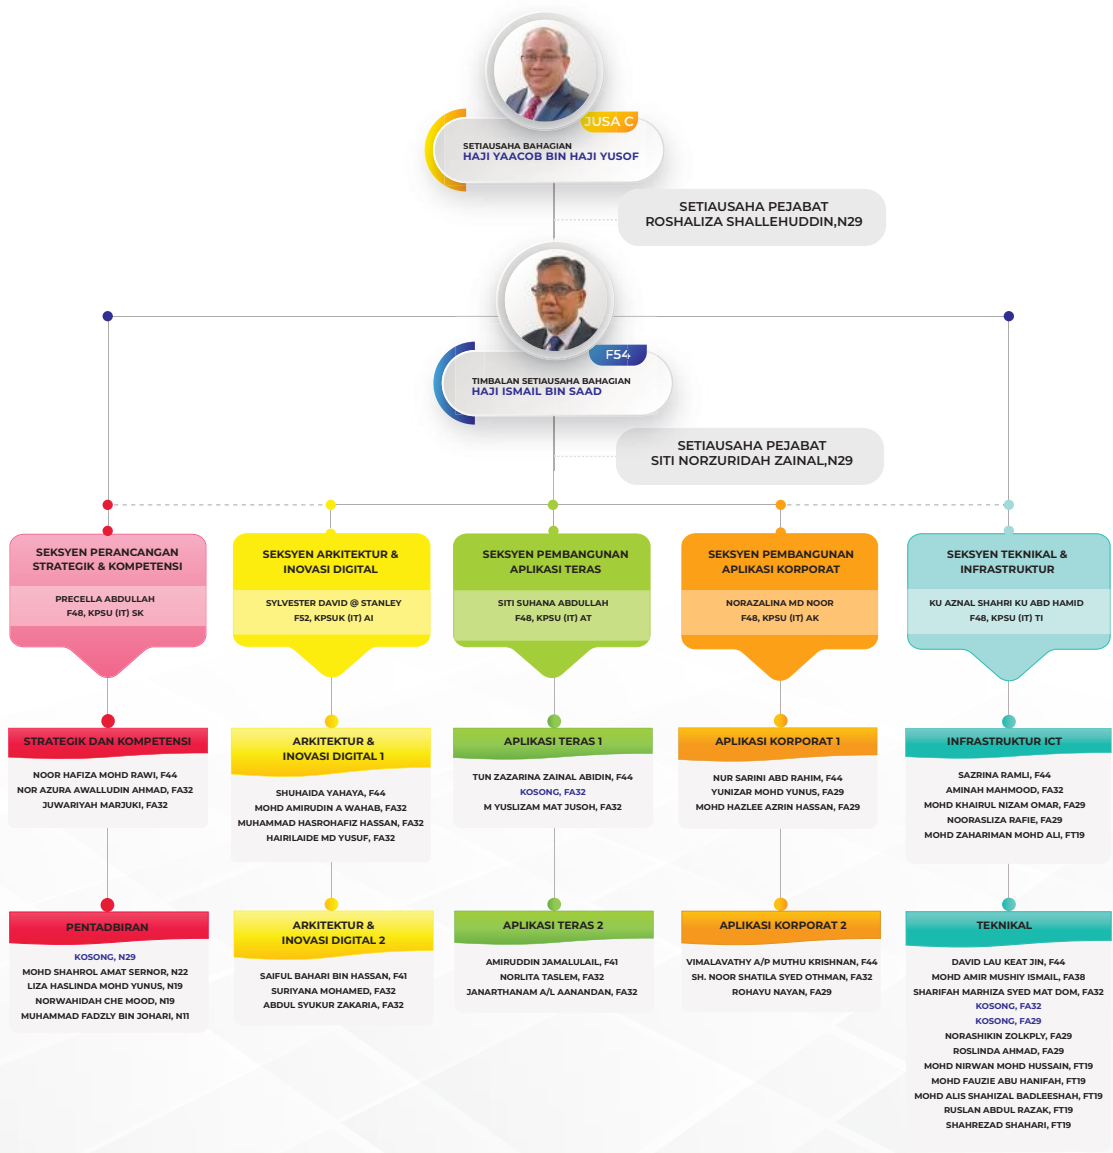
JUSA C

SETIAUSAHA BAHAGIAN
HAJI YAACOB BIN HAJI YUSOF

SETIAUSAHA PEJABAT
ROSHALIZA SHALLEHUDDIN,N29

F54

TIMBALAN SETIAUSAHA BAHAGIAN
HAJI ISMAIL BIN SAAD

SETIAUSAHA PEJABAT
SITI NORZURIDAH ZAINAL,N29

SEKSYEN PERANCANGAN STRATEGIK & KOMPETENSI
PRECELLA ABDULLAH
F48, KPSU (IT) SK

STRATEGIK DAN KOMPETENSI
NOOR HAFIZA MOHD RAWI, F44
NOR AZURA AWALLUDIN AHMAD, FA32
JUWARIYAH MARJUKI, FA32

PENTADBIRAN
KOSONG, N29
MOHD SHAHROL AMAT SERNOR, N22
LIZA HASLINDA MOHD YUNUS, N19
NORWAHIDAH CHE MOOD, N19
MUHAMMAD FADZLY BIN JOHARI, N11

SEKSYEN ARKITEKTUR & INOVASI DIGITAL
SYLVESTER DAVID @ STANLEY
F52, KPSUK (IT) AI

ARKITEKTUR & INOVASI DIGITAL 1
SHUHAIDA YAHAYA, F44
MOHD AMIRUDIN A WAHAB, FA32
MUHAMMAD HASROHAFIZ HASSAN, FA32
HAIRILAIDE MD YUSUF, FA32

ARKITEKTUR & INOVASI DIGITAL 2
SAIFUL BAHARI BIN HASSAN, F41
SURIYANA MOHAMED, FA32
ABDUL SYUKUR ZAKARIA, FA32

SEKSYEN PEMBANGUNAN APLIKASI TERAS
SITI SUHANA ABDULLAH
F48, KPSU (IT) AT

APLIKASI TERAS 1
TUN ZAZARINA ZAINAL ABIDIN, F44
KOSONG, FA32
M YUSLIZAM MAT JUSOH, FA32

APLIKASI TERAS 2
AMIRUDDIN JAMALULAIL, F41
NORLITA TASLEM, FA32
JANARTHANAM A/L AANANDAN, FA32

SEKSYEN PEMBANGUNAN APLIKASI KORPORAT
NORAZALINA MD NOOR
F48, KPSU (IT) AK

APLIKASI KORPORAT 1
NUR SARINI ABD RAHIM, F44
YUNIZAR MOHD YUNUS, FA29
MOHD HAZLEE AZRIN HASSAN, FA29

APLIKASI KORPORAT 2
VIMALAVATHY A/P MUTHU KRISHNAN, F44
SH. NOOR SHATILA SYED OTHMAN, FA32
ROHAYU NAYAN, FA29

SEKSYEN TEKNIKAL & INFRASTRUKTUR
KU AZNAL SHAHRI KU ABD HAMID
F48, KPSU (IT) TI

INFRASTRUKTUR ICT
SAZRINA RAMLI, F44
AMINAH MAHMOOD, FA32
MOHD KHAIRUL NIZAM OMAR, FA29
NOORASLIZA RAFIE, FA29
MOHD ZAHARIMAN MOHD ALI, FT19

TEKNIKAL
DAVID LAU KEAT JIN, F44
MOHD AMIR MUSHIY ISMAIL, FA38
SHARIFAH MARHIZA SYED MAT DOM, FA32
KOSONG, FA32
KOSONG, FA29
NORASHIKIN ZOLKPLY, FA29
ROSLINDA AHMAD, FA29
MOHD NIRWAN MOHD HUSSAIN, FT19
MOHD FAUZIE ABU HANIFAH, FT19
MOHD ALIS SHAHIZAL BADLEESHAH, FT19
RUSLAN ABDUL RAZAK, FT19
SHAHREZAD SHAHARI, FT19